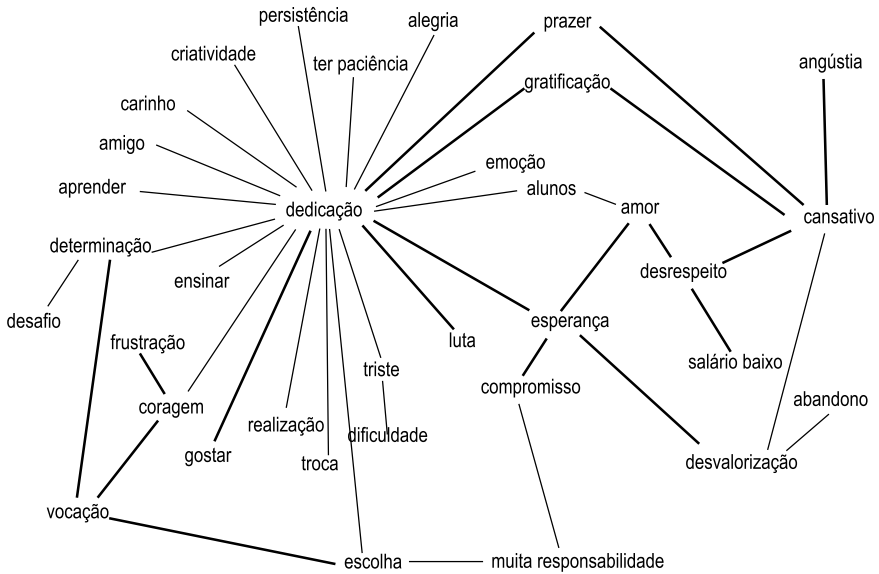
persistência
alegria
prazer
criatividade
ter paciência
angústia
gratificação
carinho
amigo
emoção
aprender
alunos
amor
dedicação
cansativo
determinação
desrespeito
ensinar
desafio
esperança
luta
frustração
salário baixo
triste
compromisso
coragem
abandono
realização
dificuldade
gostar
desvalorização
troca
vocação
escolha
muita responsabilidade